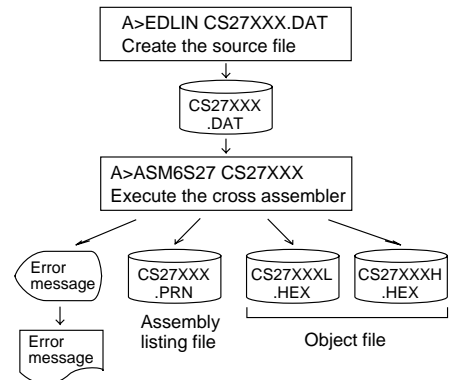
A>EDLIN CS27XXX.DAT
Create the source file

CS27XXX
.DAT

A>ASM6S27 CS27XXX
Execute the cross assembler

Error
message

CS27XXX
.PRN

CS27XXXL
.HEX

CS27XXXH
.HEX

Error
message

Assembly
listing file

Object file